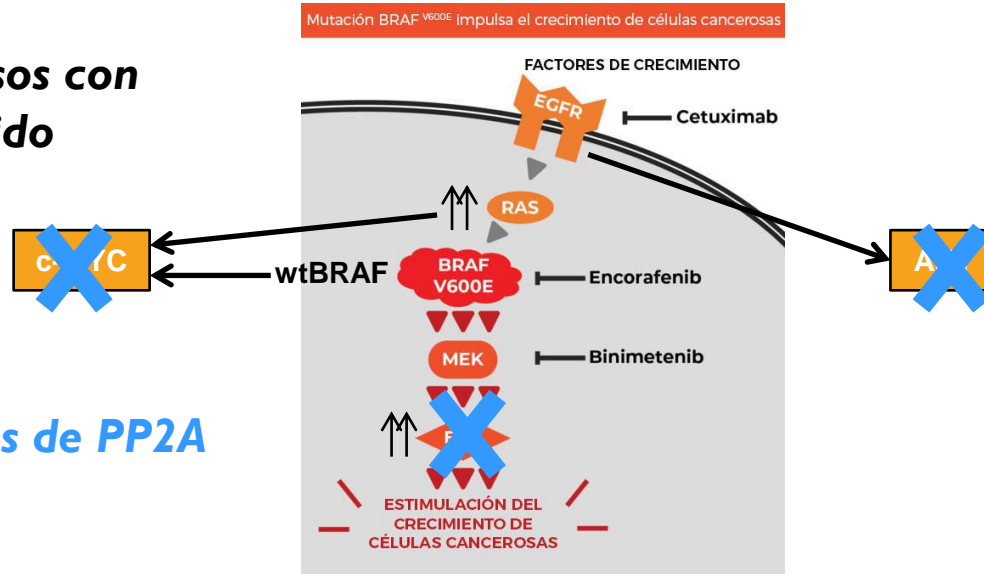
sos con
ido

Mutación BRAF $^{V600E}$ impulsa el crecimiento de células cancerosas

FACTORES DE CRECIMIENTO

EGFR

Cetuximab

RAS

c-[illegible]YC

wtBRAF

BRAF V600E

Encorafenib

A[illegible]

MEK

Binimetenib

s de PP2A

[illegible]

ESTIMULACIÓN DEL CRECIMIENTO DE CÉLULAS CANCEROSAS